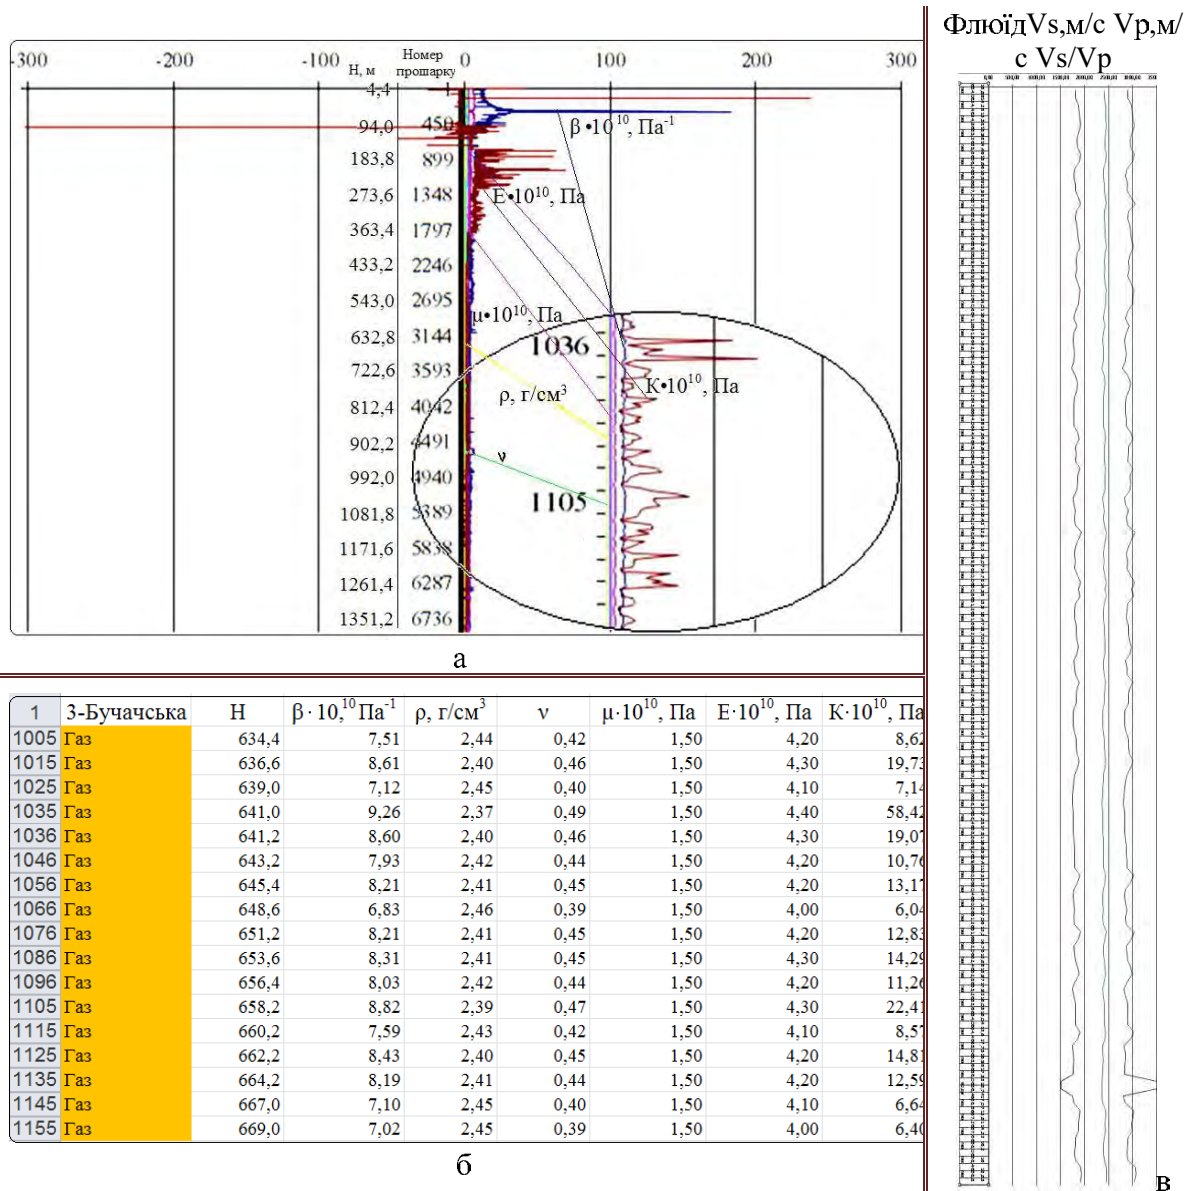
-300 -200 -100 Н, м Номер прошарку 0 100 200 300

4,4 1
94,0 450
183,8 899
273,6 1348
363,4 1797
433,2 2246
543,0 2695
632,8 3144
722,6 3593
812,4 4042
902,2 4491
992,0 4940
1081,8 5389
1171,6 5838
1261,4 6287
1351,2 6736

$\beta \cdot 10^{10}$, Па$^{-1}$
E•10$^{10}$, Па
μ•10$^{10}$, Па
1036
K•10$^{10}$, Па
ρ, г/см$^3$
ν
1105

а

| 1 | 3-Бучачська | H | $\beta \cdot 10^{10}$Па$^{-1}$ | ρ, г/см$^3$ | ν | μ·10$^{10}$, Па | E·10$^{10}$, Па | K·10$^{10}$, Па |
|---|---|---|---|---|---|---|---|---|
| 1005 | Газ | 634,4 | 7,51 | 2,44 | 0,42 | 1,50 | 4,20 | 8,62 |
| 1015 | Газ | 636,6 | 8,61 | 2,40 | 0,46 | 1,50 | 4,30 | 19,73 |
| 1025 | Газ | 639,0 | 7,12 | 2,45 | 0,40 | 1,50 | 4,10 | 7,14 |
| 1035 | Газ | 641,0 | 9,26 | 2,37 | 0,49 | 1,50 | 4,40 | 58,42 |
| 1036 | Газ | 641,2 | 8,60 | 2,40 | 0,46 | 1,50 | 4,30 | 19,07 |
| 1046 | Газ | 643,2 | 7,93 | 2,42 | 0,44 | 1,50 | 4,20 | 10,76 |
| 1056 | Газ | 645,4 | 8,21 | 2,41 | 0,45 | 1,50 | 4,20 | 13,17 |
| 1066 | Газ | 648,6 | 6,83 | 2,46 | 0,39 | 1,50 | 4,00 | 6,04 |
| 1076 | Газ | 651,2 | 8,21 | 2,41 | 0,45 | 1,50 | 4,20 | 12,83 |
| 1086 | Газ | 653,6 | 8,31 | 2,41 | 0,45 | 1,50 | 4,30 | 14,29 |
| 1096 | Газ | 656,4 | 8,03 | 2,42 | 0,44 | 1,50 | 4,20 | 11,26 |
| 1105 | Газ | 658,2 | 8,82 | 2,39 | 0,47 | 1,50 | 4,30 | 22,41 |
| 1115 | Газ | 660,2 | 7,59 | 2,43 | 0,42 | 1,50 | 4,10 | 8,57 |
| 1125 | Газ | 662,2 | 8,43 | 2,40 | 0,45 | 1,50 | 4,20 | 14,81 |
| 1135 | Газ | 664,2 | 8,19 | 2,41 | 0,44 | 1,50 | 4,20 | 12,59 |
| 1145 | Газ | 667,0 | 7,10 | 2,45 | 0,40 | 1,50 | 4,10 | 6,64 |
| 1155 | Газ | 669,0 | 7,02 | 2,45 | 0,39 | 1,50 | 4,00 | 6,40 |

б

ФлюїдVs,м/с Vp,м/с Vs/Vp

в